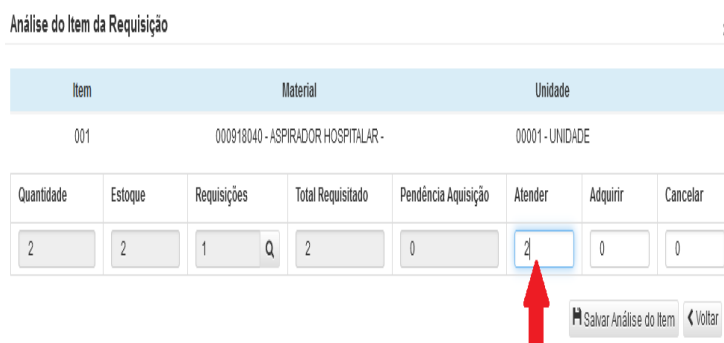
Análise do Item da Requisição

| Item | Material | Unidade |
|---|---|---|
| 001 | 000918040 - ASPIRADOR HOSPITALAR - | 00001 - UNIDADE |

| Quantidade | Estoque | Requisições | Total Requisitado | Pendência Aquisição | Atender | Adquirir | Cancelar |
|---|---|---|---|---|---|---|---|
| 2 | 2 | 1 | 2 | 0 | 2 | 0 | 0 |

Salvar Análise do Item   Voltar